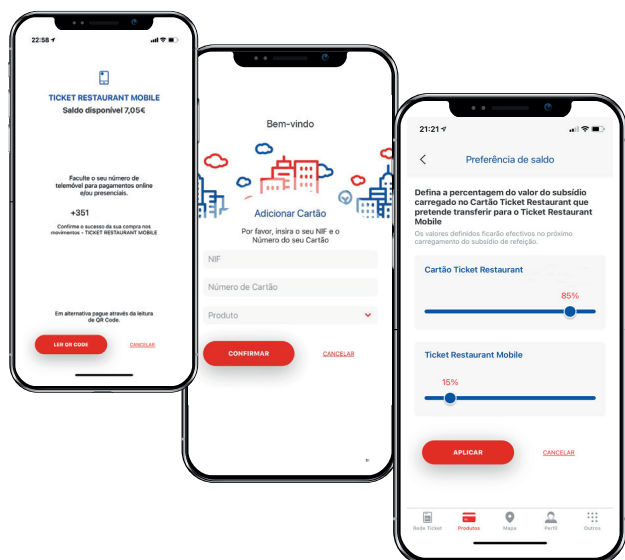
22:58

TICKET RESTAURANT MOBILE
Saldo disponível 7,05€

Faculte o seu número de telemóvel para pagamentos online e/ou presenciais.

+351

Confirme o sucesso da sua compra nos movimentos > TICKET RESTAURANT MOBILE

Em alternativa pague através da leitura de QR Code.

LER QR CODE
CANCELAR

Bem-vindo

Adicionar Cartão

Por favor, insira o seu NIF e o Número do seu Cartão

NIF
Número de Cartão
Produto

CONFIRMAR
CANCELAR

21:21

Preferência de saldo

Defina a percentagem do valor do subsídio carregado no Cartão Ticket Restaurant que pretende transferir para o Ticket Restaurant Mobile

Os valores definidos ficarão efectivos no próximo carregamento do subsídio de refeição.

Cartão Ticket Restaurant
85%

Ticket Restaurant Mobile
15%

APLICAR
CANCELAR

Rede Ticket
Produtos
Mapa
Perfil
Outros